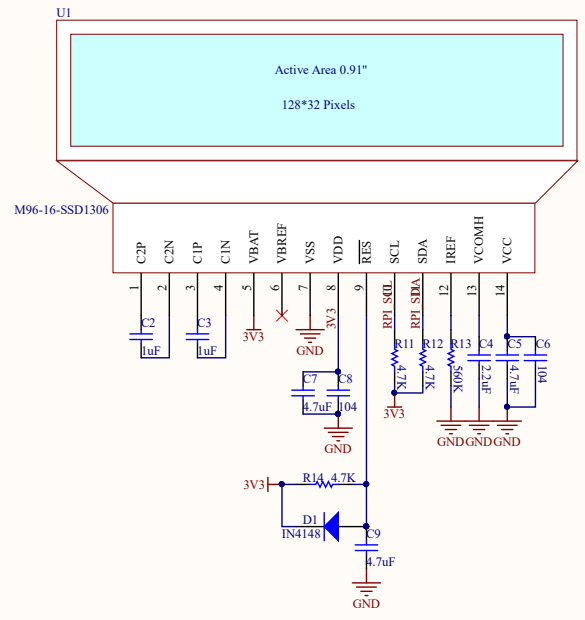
U1

Active Area 0.91"

128*32 Pixels

M96-16-SSD1306

C2P
C2N
C1P
C1N
VBAT
VBREF
VSS
VDD
$\overline{RES}$
SCL
SDA
IREF
VCOMH
VCC

1
2
3
4
5
6
7
8
9
10
11
12
13
14

C2
1uF
C3
1uF
3V3
GND
3V3
RPI_SCL
RPI_SDA
R11
4.7K
R12
4.7K
3V3
R13
560K
C4
2.2uF
C5
4.7uF
C6
104
GND
GND
GND
C7
4.7uF
C8
104
GND

3V3
R14
4.7K
D1
IN4148
C9
4.7uF
GND